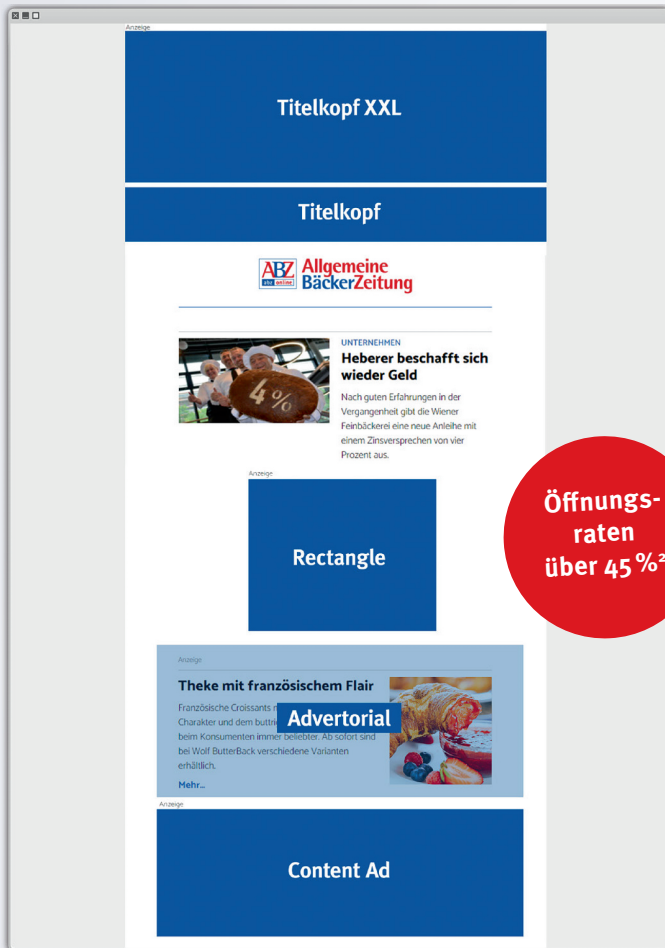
Anzeige

Titelkopf XXL

Titelkopf

ABZ abz online Allgemeine BäckerZeitung

UNTERNEHMEN

Heberer beschafft sich wieder Geld

Nach guten Erfahrungen in der Vergangenheit gibt die Wiener Feinbäckerei eine neue Anleihe mit einem Zinsversprechen von vier Prozent aus.

4%

Anzeige

Rectangle

Öffnungsraten über 45 %²

Anzeige

Theke mit französischem Flair

Französische Croissants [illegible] Charakter und dem buttri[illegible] beim Konsumenten immer beliebter. Ab sofort sind bei Wolf ButterBack verschiedene Varianten erhältlich.

Advertorial

Mehr...

Anzeige

Content Ad